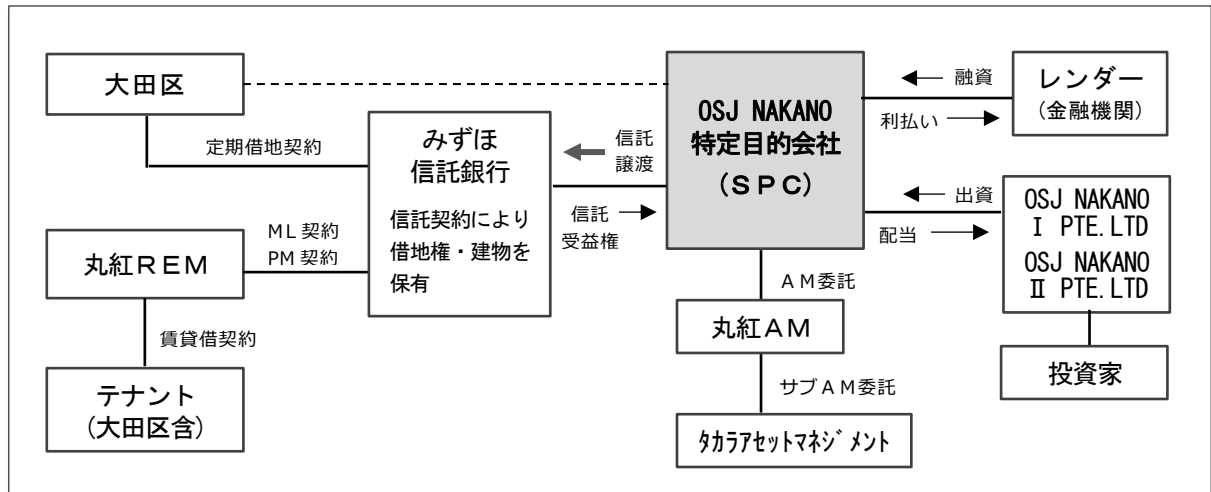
大田区

定期借地契約

みずほ
信託銀行

信託契約により
借地権・建物を
保有

信託
譲渡

信託
受益権

OSJ NAKANO
特定目的会社
（ＳＰＣ）

融資

利払い

レンダー
（金融機関）

出資

配当

OSJ NAKANO
I PTE. LTD
OSJ NAKANO
II PTE. LTD

投資家

ML 契約
PM 契約

丸紅ＲＥＭ

賃貸借契約

テナント
（大田区含）

ＡＭ委託

丸紅ＡＭ

サブＡＭ委託

タカラアセットマネジメント